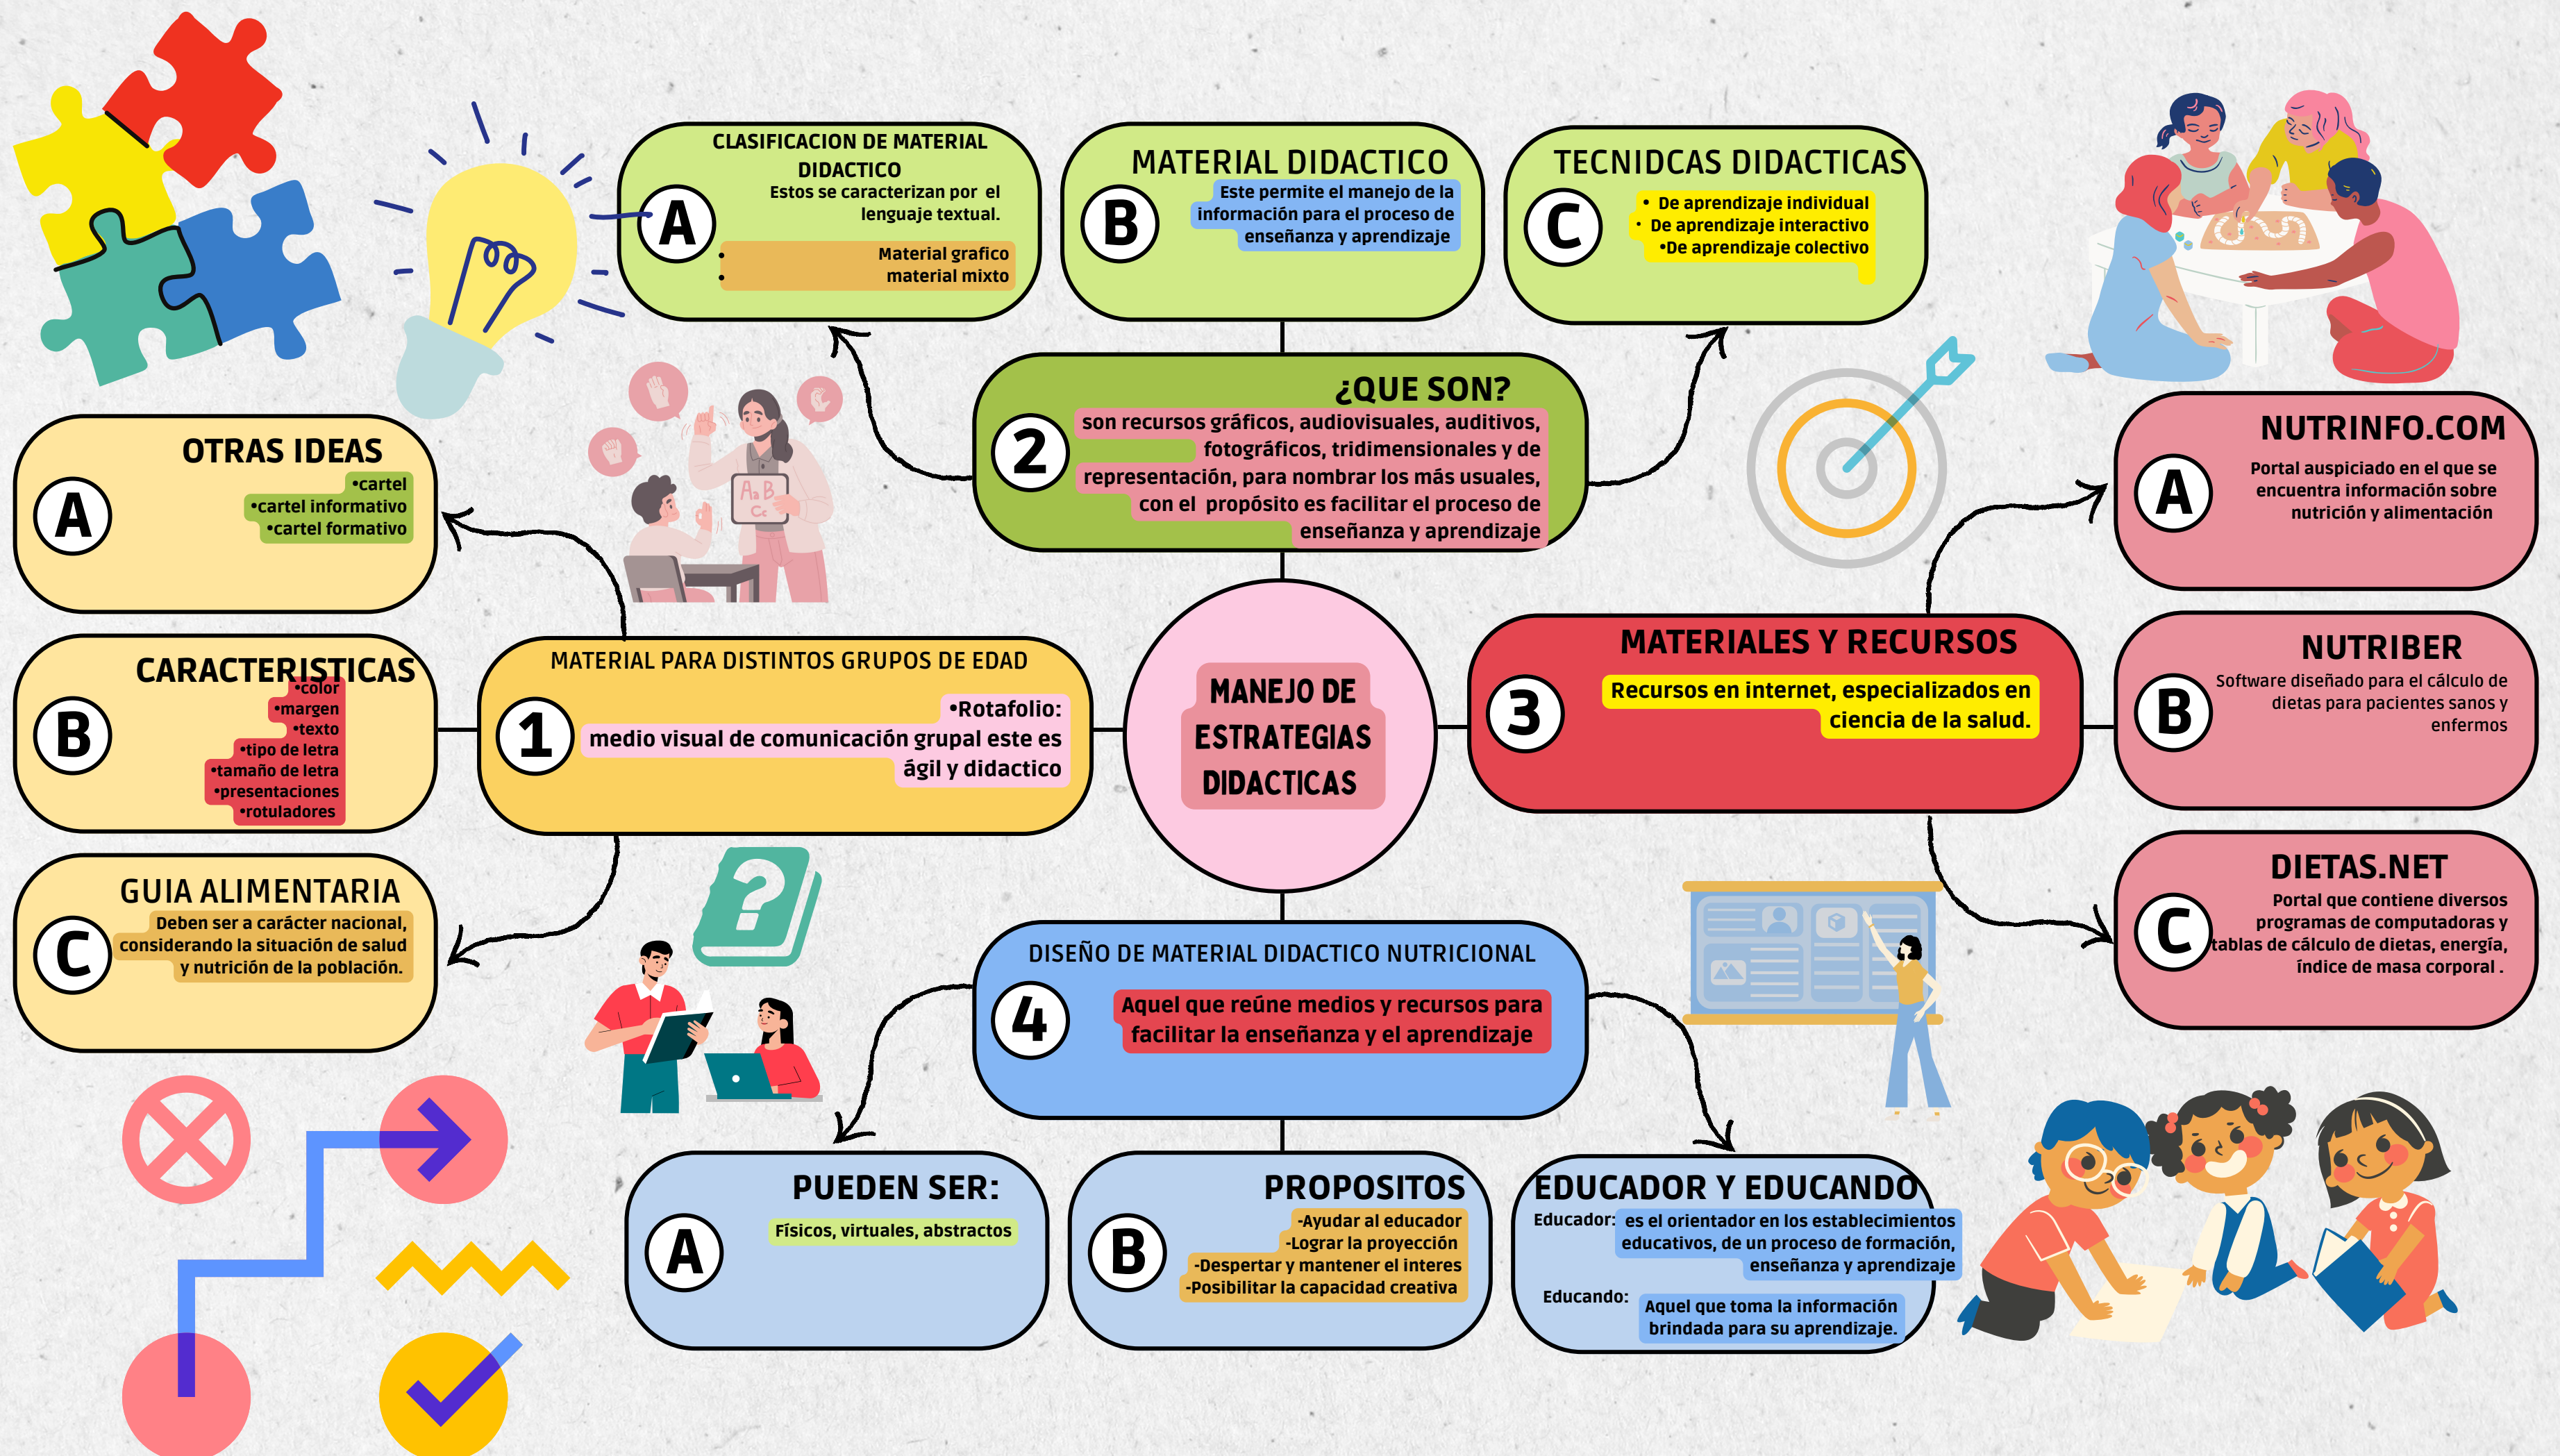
CLASIFICACION DE MATERIAL DIDACTICO
A
Estos se caracterizan por el lenguaje textual.
• Material grafico
• material mixto

MATERIAL DIDACTICO
B
Este permite el manejo de la información para el proceso de enseñanza y aprendizaje

TECNIDCAS DIDACTICAS
C
• De aprendizaje individual
• De aprendizaje interactivo
•De aprendizaje colectivo

¿QUE SON?
2
son recursos gráficos, audiovisuales, auditivos, fotográficos, tridimensionales y de representación, para nombrar los más usuales, con el propósito es facilitar el proceso de enseñanza y aprendizaje

OTRAS IDEAS
A
•cartel
•cartel informativo
•cartel formativo

CARACTERISTICAS
B
•color
•margen
•texto
•tipo de letra
•tamaño de letra
•presentaciones
•rotuladores

MATERIAL PARA DISTINTOS GRUPOS DE EDAD
1
•Rotafolio:
medio visual de comunicación grupal este es ágil y didactico

MANEJO DE ESTRATEGIAS DIDACTICAS

MATERIALES Y RECURSOS
3
Recursos en internet, especializados en ciencia de la salud.

NUTRINFO.COM
A
Portal auspiciado en el que se encuentra información sobre nutrición y alimentación

NUTRIBER
B
Software diseñado para el cálculo de dietas para pacientes sanos y enfermos

DIETAS.NET
C
Portal que contiene diversos programas de computadoras y tablas de cálculo de dietas, energía, índice de masa corporal .

GUIA ALIMENTARIA
C
Deben ser a carácter nacional, considerando la situación de salud y nutrición de la población.

DISEÑO DE MATERIAL DIDACTICO NUTRICIONAL
4
Aquel que reũne medios y recursos para facilitar la enseñanza y el aprendizaje

PUEDEN SER:
A
Físicos, virtuales, abstractos

PROPOSITOS
B
-Ayudar al educador
-Lograr la proyección
-Despertar y mantener el interes
-Posibilitar la capacidad creativa

EDUCADOR Y EDUCANDO
Educador: es el orientador en los establecimientos educativos, de un proceso de formación, enseñanza y aprendizaje
Educando: Aquel que toma la información brindada para su aprendizaje.